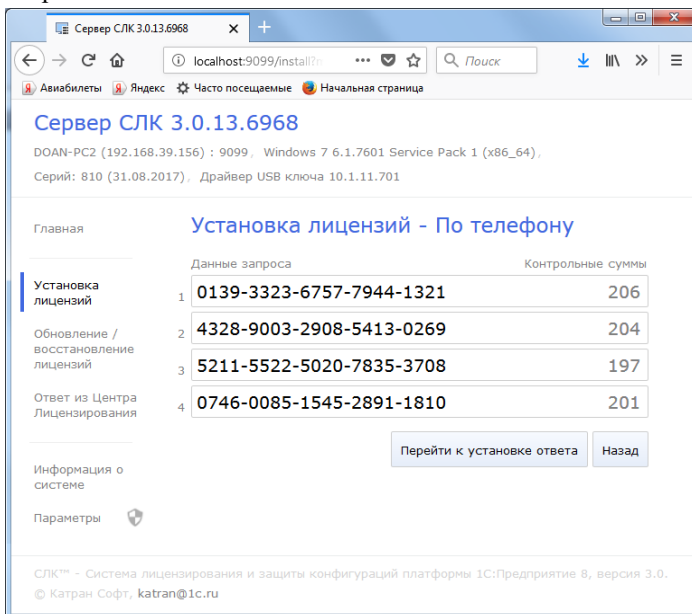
Сервер СЛК 3.0.13.6968 ×

localhost:9099/install?r ••• Поиск

Авиабилеты Яндекс Часто посещаемые Начальная страница

Сервер СЛК 3.0.13.6968

DOAN-PC2 (192.168.39.156) : 9099, Windows 7 6.1.7601 Service Pack 1 (x86_64),

Серий: 810 (31.08.2017), Драйвер USB ключа 10.1.11.701

Главная

Установка лицензий

Обновление / восстановление лицензий

Ответ из Центра Лицензирования

Информация о системе

Параметры

Установка лицензий - По телефону

Данные запроса Контрольные суммы

| | Данные запроса | Контрольные суммы |
|---|---|---|
| 1 | 0139-3323-6757-7944-1321 | 206 |
| 2 | 4328-9003-2908-5413-0269 | 204 |
| 3 | 5211-5522-5020-7835-3708 | 197 |
| 4 | 0746-0085-1545-2891-1810 | 201 |

Перейти к установке ответа Назад

СЛК™ - Система лицензирования и защиты конфигураций платформы 1С:Предприятие 8, версия 3.0.

© Катран Софт, katran@1c.ru